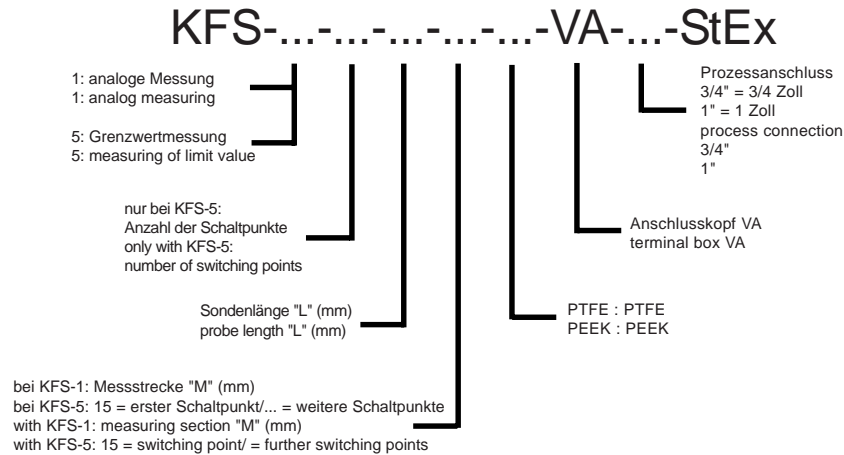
KFS-...-...-...-...-...-VA-...-StEx

1: analoge Messung
1: analog measuring

5: Grenzwertmessung
5: measuring of limit value

Prozessanschluss
3/4" = 3/4 Zoll
1" = 1 Zoll
process connection
3/4"
1"

nur bei KFS-5:
Anzahl der Schaltpunkte
only with KFS-5:
number of switching points

Anschlusskopf VA
terminal box VA

Sondenlänge "L" (mm)
probe length "L" (mm)

PTFE : PTFE
PEEK : PEEK

bei KFS-1: Messstrecke "M" (mm)
bei KFS-5: 15 = erster Schaltpunkt/... = weitere Schaltpunkte
with KFS-1: measuring section "M" (mm)
with KFS-5: 15 = switching point/ = further switching points